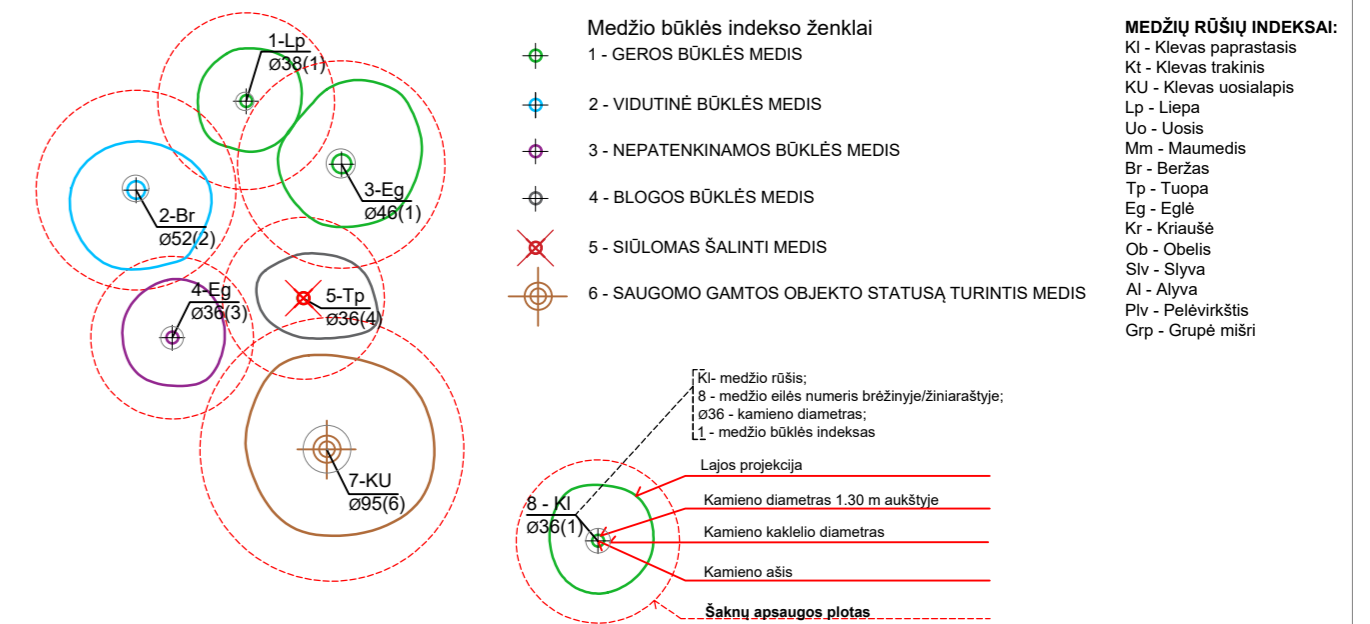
1-Lp
ø38(1)

3-Eg
ø46(1)

2-Br
ø52(2)

4-Eg
ø36(3)

5-Tp
ø36(4)

7-KU
ø95(6)

Medžio būklės indekso ženklai
1 - GEROS BŪKLĖS MEDIS
2 - VIDUTINĖ BŪKLĖS MEDIS
3 - NEPATENKINAMOS BŪKLĖS MEDIS
4 - BLOGOS BŪKLĖS MEDIS
5 - SIŪLOMAS ŠALINTI MEDIS
6 - SAUGOMO GAMTOS OBJEKTO STATUSĄ TURINTIS MEDIS

MEDŽIŲ RŪŠIŲ INDEKSAI:
Kl - Klevas paprastasis
Kt - Klevas trakinis
KU - Klevas uosialapis
Lp - Liepa
Uo - Uosis
Mm - Maumedis
Br - Beržas
Tp - Tuopa
Eg - Eglė
Kr - Kriaušė
Ob - Obelis
Slv - Slyva
Al - Alyva
Plv - Pelėvirkštis
Grp - Grupė mišri

Kl- medžio rūšis;
8 - medžio eilės numeris brėžinyje/žiniaraštyje;
ø36 - kamieno diametras;
1 - medžio būklės indeksas

8 - Kl
ø36(1)

Lajos projekcija
Kamieno diametras 1.30 m aukštyje
Kamieno kaklelio diametras
Kamieno ašis
Šaknų apsaugos plotas